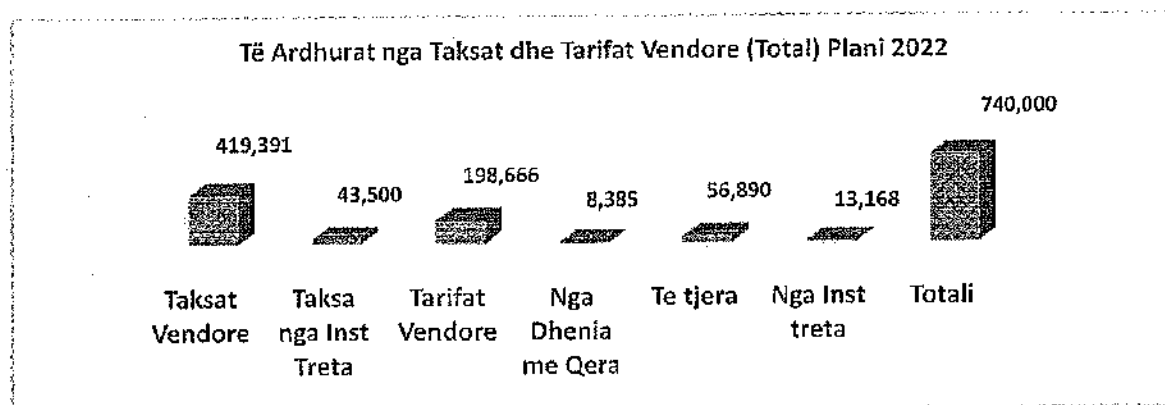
Të Ardhurat nga Taksat dhe Tarifat Vendore (Total) Plani 2022

419,391
43,500
198,666
8,385
56,890
13,168
740,000

Taksat Vendore
Taksa nga Inst Treta
Tarifat Vendore
Nga Dhenia me Qera
Te tjera
Nga Inst treta
Totali